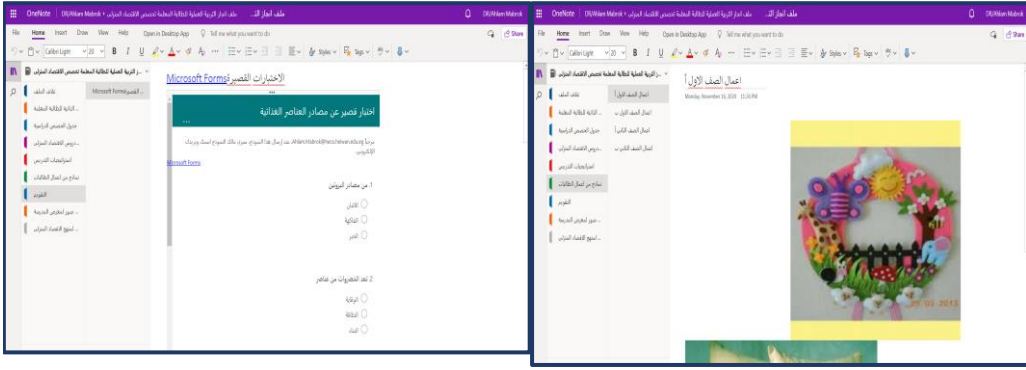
OneNote | DR/Ahlam Mabrok > ملف انجاز التربية العملية للطالبة المعلمة تخصص الاقتصاد المنزلي | ملف انجاز الط... | DR/Ahlam Mabrok

File | Home | Insert | Draw | View | Help | Open in Desktop App | Tell me what you want to do | Share

Calibri Light | 20 | B | I | U | Styles | Tags

ملف انجاز التربية العملية للطالبة المعلمة تخصص الاقتصاد المنزلي

غلاف الملف
البيانات الشخصية للطالبة المعلمة
جدول الحصص الدراسية
دروس الاقتصاد المنزلي
استراتيجيات التدريس
نماذج من اعمال الطالبات
التقويم
صور لمعارض المدرسة
اسبوع الاقتصاد المنزلي

Microsoft Forms

الاختبارات القصيرة Microsoft Forms

اختبار قصير عن مصادر العناصر الغذائية

...

مرحباً Ahlam.Mabrok@edu.... عند إرسال هذا النموذج سيرى مالك النموذج اسمك وعنوان بريدك الإلكتروني.

Microsoft Forms

1. من مصادر البروتين
الالبان
الفاكهة
الخبز

2. تعد الخضروات من عناصر
الوقاية
الطاقة
البناء

OneNote | DR/Ahlam Mabrok > ملف انجاز التربية العملية للطالبة المعلمة تخصص الاقتصاد المنزلي | ملف انجاز الط... | DR/Ahlam Mabrok

File | Home | Insert | Draw | View | Help | Open in Desktop App | Tell me what you want to do | Share

ملف انجاز التربية العملية للطالبة المعلمة تخصص الاقتصاد المنزلي

غلاف الملف
البيانات الشخصية للطالبة المعلمة
جدول الحصص الدراسية
دروس الاقتصاد المنزلي
استراتيجيات التدريس
نماذج من اعمال الطالبات
التقويم
صور لمعارض المدرسة
اسبوع الاقتصاد المنزلي

اعمال الصف الاول أ
اعمال الصف الاول ب
اعمال الصف الثاني أ
اعمال الصف الثاني ب

اعمال الصف الاول أ
Monday, November 16, 2020 11:30 PM

25 . 03 . 2013